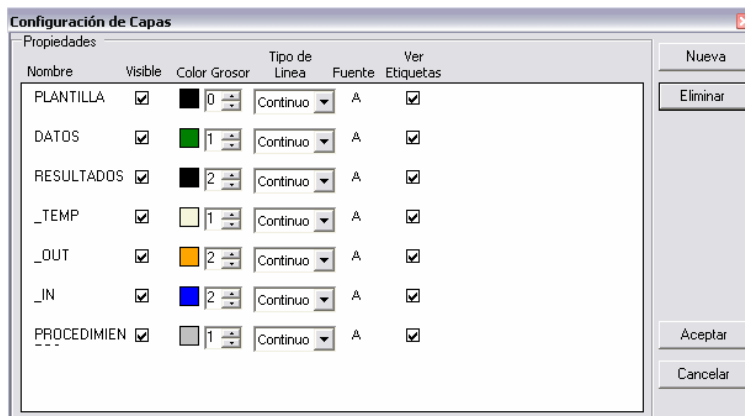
Configuración de Capas

Propiedades

| Nombre | Visible | Color | Grosor | Tipo de Linea | Fuente | Ver Etiquetas |
|---|---|---|---|---|---|---|
| PLANTILLA | ☑ | | 0 | Continuo | A | ☑ |
| DATOS | ☑ | | 1 | Continuo | A | ☑ |
| RESULTADOS | ☑ | | 2 | Continuo | A | ☑ |
| _TEMP | ☑ | | 1 | Continuo | A | ☑ |
| _OUT | ☑ | | 2 | Continuo | A | ☑ |
| _IN | ☑ | | 2 | Continuo | A | ☑ |
| PROCEDIMIEN | ☑ | | 1 | Continuo | A | ☑ |

Nueva

Eliminar

Aceptar

Cancelar